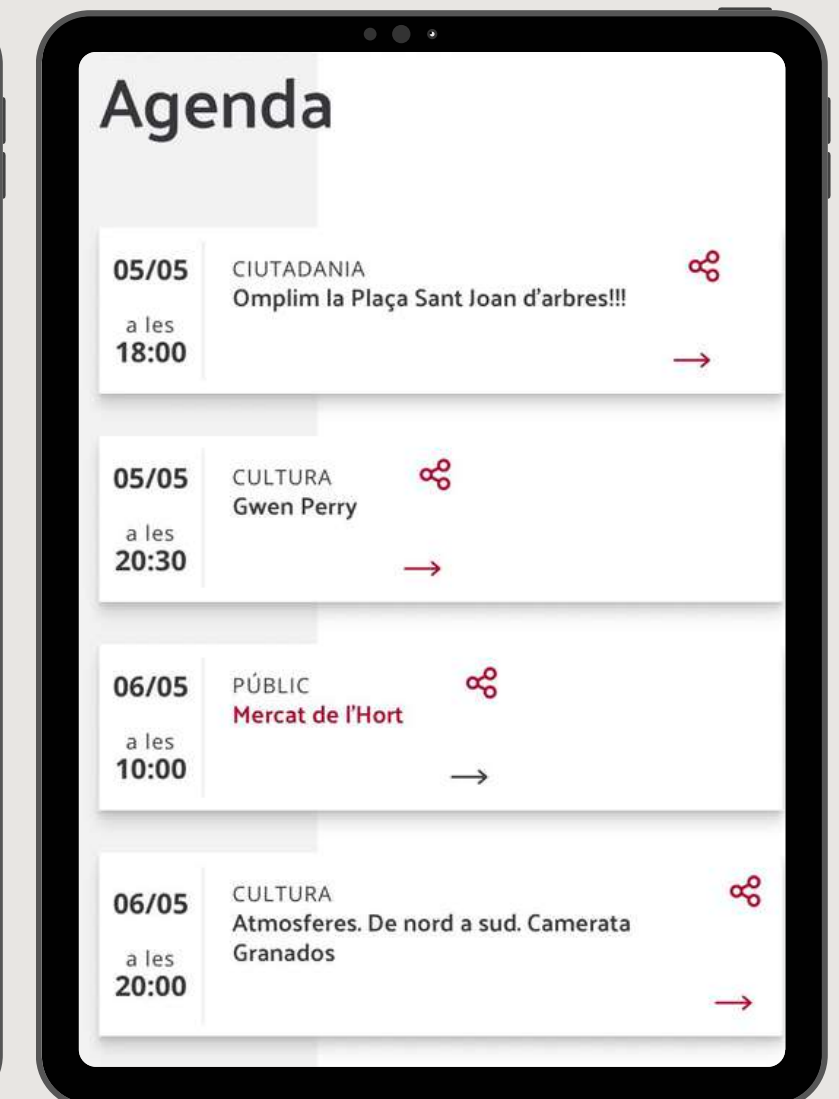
Agenda

05/05
a les
18:00

CIUTADANIA
Omplim la Plaça Sant Joan d'arbres!!!

→

05/05
a les
20:30

CULTURA
Gwen Perry

→

06/05
a les
10:00

PÚBLIC
Mercat de l'Hort

→

06/05
a les
20:00

CULTURA
Atmosferes. De nord a sud. Camerata Granados

→